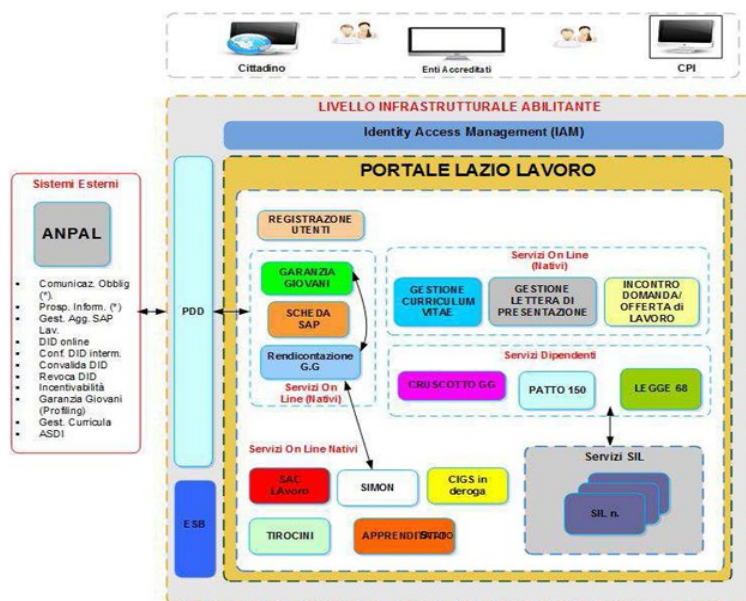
Cittadino

Enti Accreditati

CPI

LIVELLO INFRASTRUTTURALE ABILITANTE

Identity Access Management (IAM)

PORTALE LAZIO LAVORO

Sistemi Esterni

ANPAL

- Comunicaz. Obblig (*).
- Prosp. Inform. (*)
- Gest. Agg. SAP Lav.
- DID online
- Conf. DID interm.
- Convalida DID
- Revoca DID
- Incentivabilità
- Garanzia Giovani (Profiling)
- Gest. Curricula
- ASDI

PDD

ESB

REGISTRAZONE UTENTI

GARANZIA GIOVANI

SCHEDA SAP

Rendicontazione G.G

Servizi On Line (Nativi)

Servizi On Line (Nativi)

GESTIONE CURRICULUM VITAE

GESTIONE LETTERA DI PRESENTAZIONE

INCONTRO DOMANDA/ OFFERTA di LAVORO

Servizi Dipendenti

CRUSCOTTO GG

PATTO 150

LEGGE 68

Servizi On Line Nativi

SAC LAvoro

SIMON

CIGS in deroga

TIROCINI

APPRENDISTATO

Servizi SIL

SIL n.